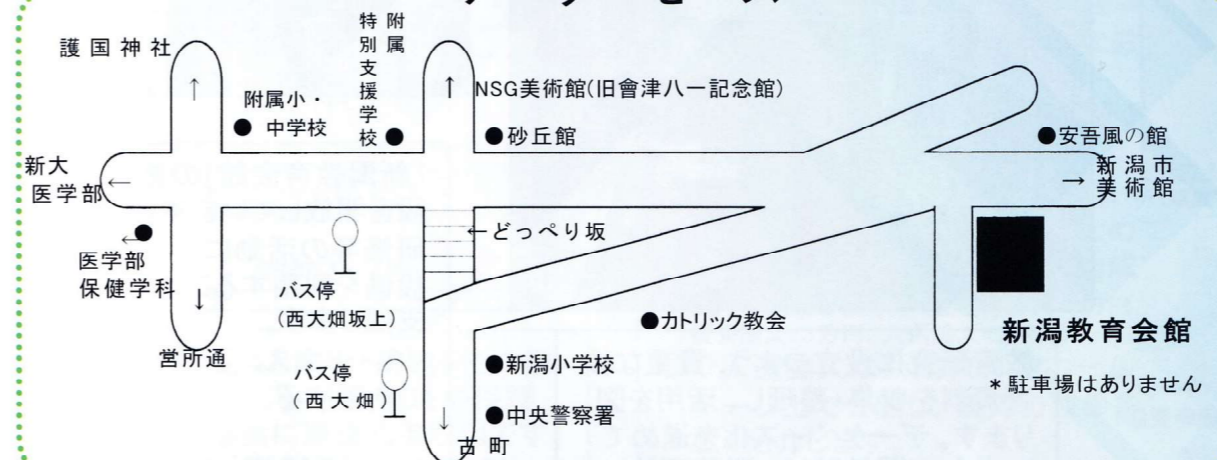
護国神社

附属特別支援学校

NSG美術館(旧會津八一記念館)

附属小・中学校

砂丘館

安吾風の館

新大医学部

新潟市美術館

医学部保健学科

どっぺり坂

バス停(西大畑坂上)

カトリック教会

営所通

新潟教育会館

バス停(西大畑)

新潟小学校

＊駐車場はありません

中央警察署

古町